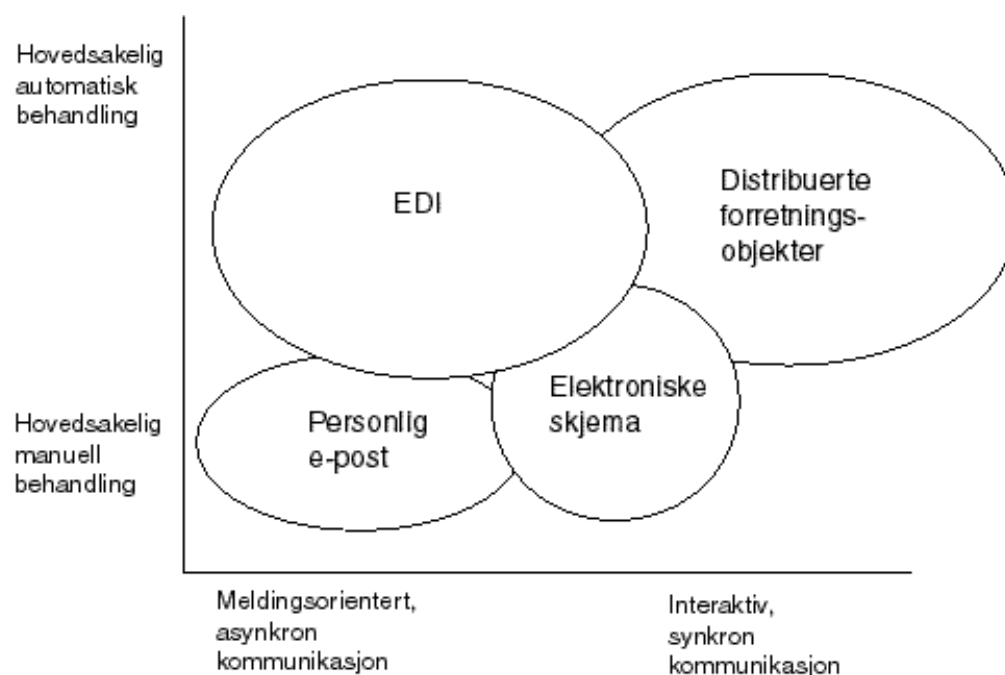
Hovedsakelig automatisk behandling

EDI

Distribuerte forretningsobjekter

Elektroniske skjema

Personlig e-post

Hovedsakelig manuell behandling

Meldingsorientert, asynkron kommunikasjon

Interaktiv, synkron kommunikasjon